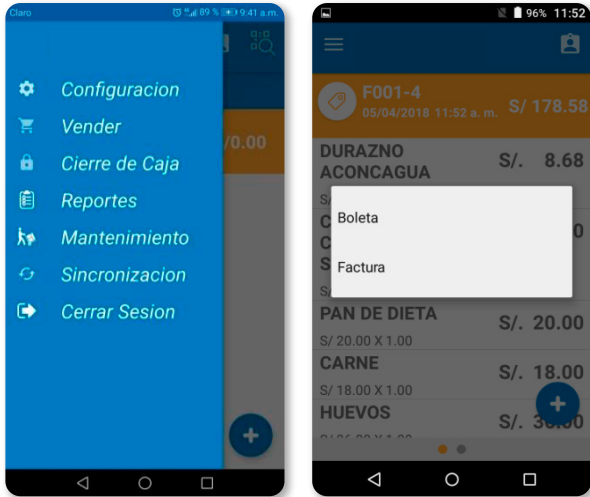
Claro 89 % 9:41 a.m.

Configuracion
Vender
Cierre de Caja
Reportes
Mantenimiento
Sincronizacion
Cerrar Sesion

/0.00

96% 11:52

F001-4
05/04/2018 11:52 a. m.
S/ 178.58

DURAZNO ACONCAGUA
S/. 8.68

S
C
C
S
S

0

Boleta

Factura

PAN DE DIETA
S/ 20.00 X 1.00
S/. 20.00

CARNE
S/ 18.00 X 1.00
S/. 18.00

HUEVOS
S/. 36.00